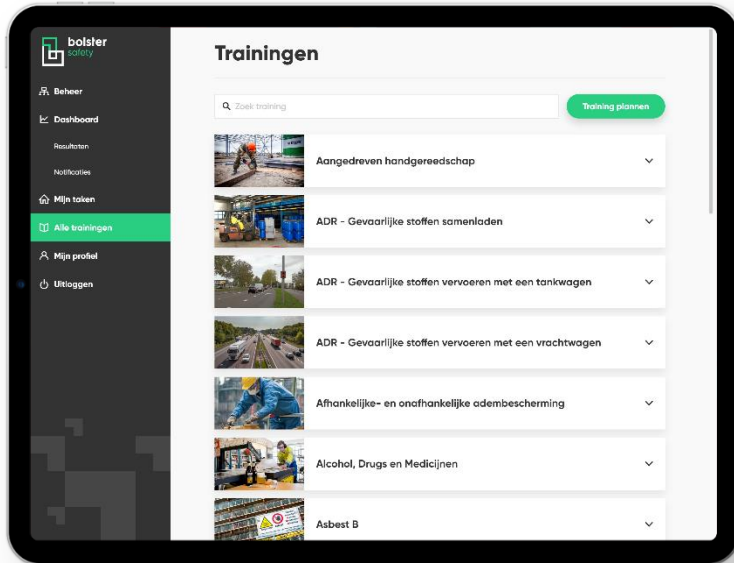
bolster safety

Beheer
Dashboard
Resultaten
Notificaties
Mijn taken
Alle trainingen
Mijn profiel
Uitloggen

Trainingen

Zoek training

Training plannen

Aangedreven handgereedschap

ADR - Gevaarlijke stoffen samenladen

ADR - Gevaarlijke stoffen vervoeren met een tankwagen

ADR - Gevaarlijke stoffen vervoeren met een vrachtwagen

Afhankelijke- en onafhankelijke adembescherming

Alcohol, Drugs en Medicijnen

Asbest B